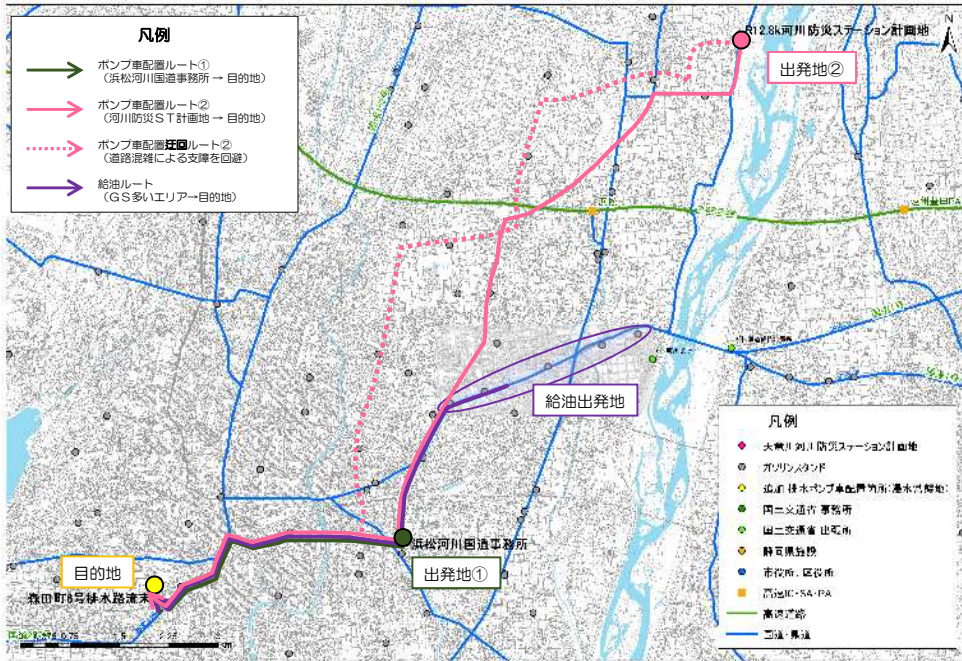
凡例

ポンプ車配置ルート①
（浜松河川国道事務所 → 目的地）

ポンプ車配置ルート②
（河川防災ＳＴ計画地 → 目的地）

ポンプ車配置迂回ルート②
（道路混雑による支障を回避）

給油ルート
（ＧＳ多いエリア→目的地）

R12.8k河川防災ステーション計画地

出発地②

給油出発地

浜松河川国道事務所

出発地①

目的地

森田町8号排水路流末

凡例

天竜川河川防災ステーション計画地

ガソリンスタンド

追加排水ポンプ車配置箇所(浸水常襲地)

国土交通省 事務所

国土交通省 出張所

静岡県施設

市役所、区役所

高速IC・SA・PA

高速道路

国道・県道